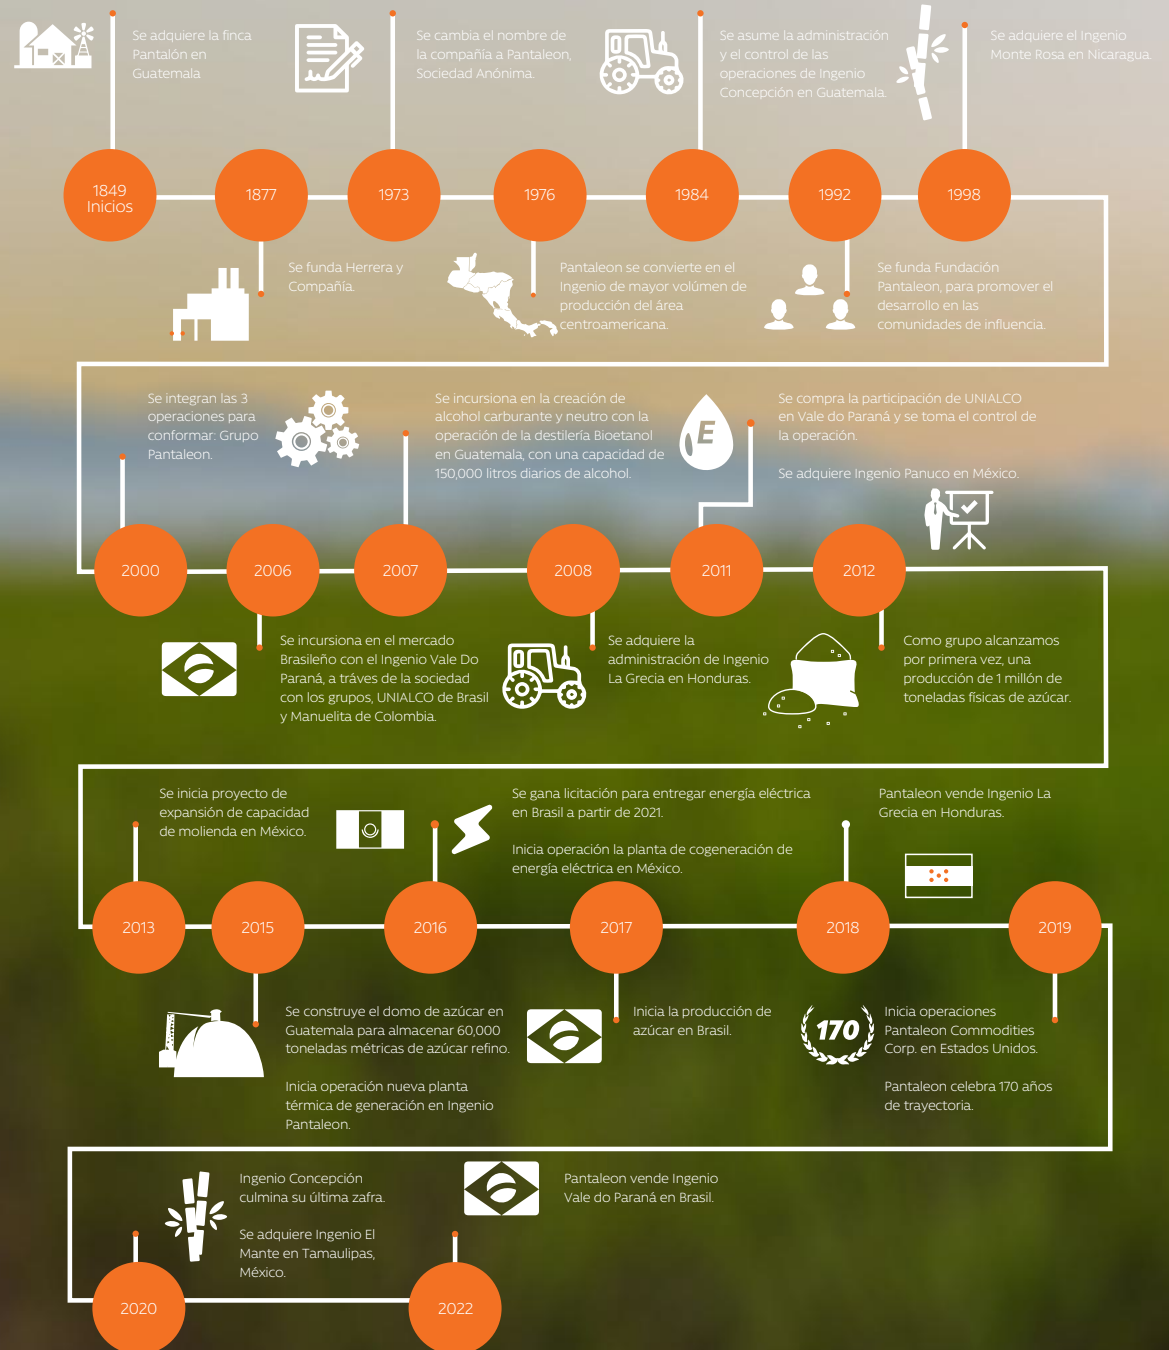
Se adquiere la finca Pantalón en Guatemala

Se cambia el nombre de la compañía a Pantaleon, Sociedad Anónima.

Se asume la administración y el control de las operaciones de Ingenio Concepción en Guatemala.

Se adquiere el Ingenio Monte Rosa en Nicaragua.

1849 Inicios

1877

1973

1976

1984

1992

1998

Se funda Herrera y Compañía.

Pantaleon se convierte en el Ingenio de mayor volúmen de producción del área centroamericana.

Se funda Fundación Pantaleon, para promover el desarrollo en las comunidades de influencia.

Se integran las 3 operaciones para conformar: Grupo Pantaleon.

Se incursiona en la creación de alcohol carburante y neutro con la operación de la destilería Bioetanol en Guatemala, con una capacidad de 150,000 litros diarios de alcohol.

E

Se compra la participación de UNIALCO en Vale do Paraná y se toma el control de la operación.

Se adquiere Ingenio Panuco en México.

2000

2006

2007

2008

2011

2012

Se incursiona en el mercado Brasileño con el Ingenio Vale Do Paraná, a tráves de la sociedad con los grupos, UNIALCO de Brasil y Manuelita de Colombia.

Se adquiere la administración de Ingenio La Grecia en Honduras.

Como grupo alcanzamos por primera vez, una producción de 1 millón de toneladas físicas de azúcar.

Se inicia proyecto de expansión de capacidad de molienda en México.

Se gana licitación para entregar energía eléctrica en Brasil a partir de 2021.

Inicia operación la planta de cogeneración de energía eléctrica en México.

Pantaleon vende Ingenio La Grecia en Honduras.

2013

2015

2016

2017

2018

2019

Se construye el domo de azúcar en Guatemala para almacenar 60,000 toneladas métricas de azúcar refino.

Inicia operación nueva planta térmica de generación en Ingenio Pantaleon.

Inicia la producción de azúcar en Brasil.

170

Inicia operaciones Pantaleon Commodities Corp. en Estados Unidos.

Pantaleon celebra 170 años de trayectoria.

Ingenio Concepción culmina su última zafra.

Se adquiere Ingenio El Mante en Tamaulipas, México.

Pantaleon vende Ingenio Vale do Paraná en Brasil.

2020

2022